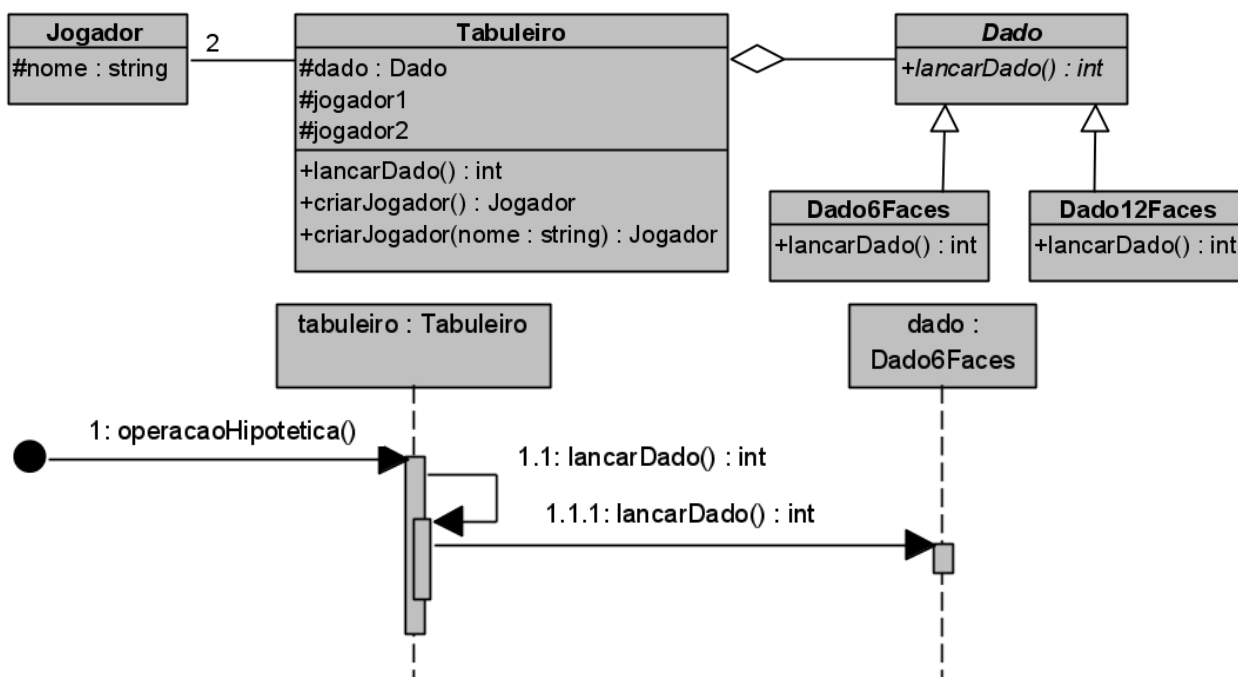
Jogador
#nome : string

2

Tabuleiro
#dado : Dado
#jogador1
#jogador2
+lancarDado() : int
+criarJogador() : Jogador
+criarJogador(nome : string) : Jogador

Dado
+lancarDado() : int

Dado6Faces
+lancarDado() : int

Dado12Faces
+lancarDado() : int

tabuleiro : Tabuleiro

dado : Dado6Faces

1: operacaoHipotetica()

1.1: lancarDado() : int

1.1.1: lancarDado() : int